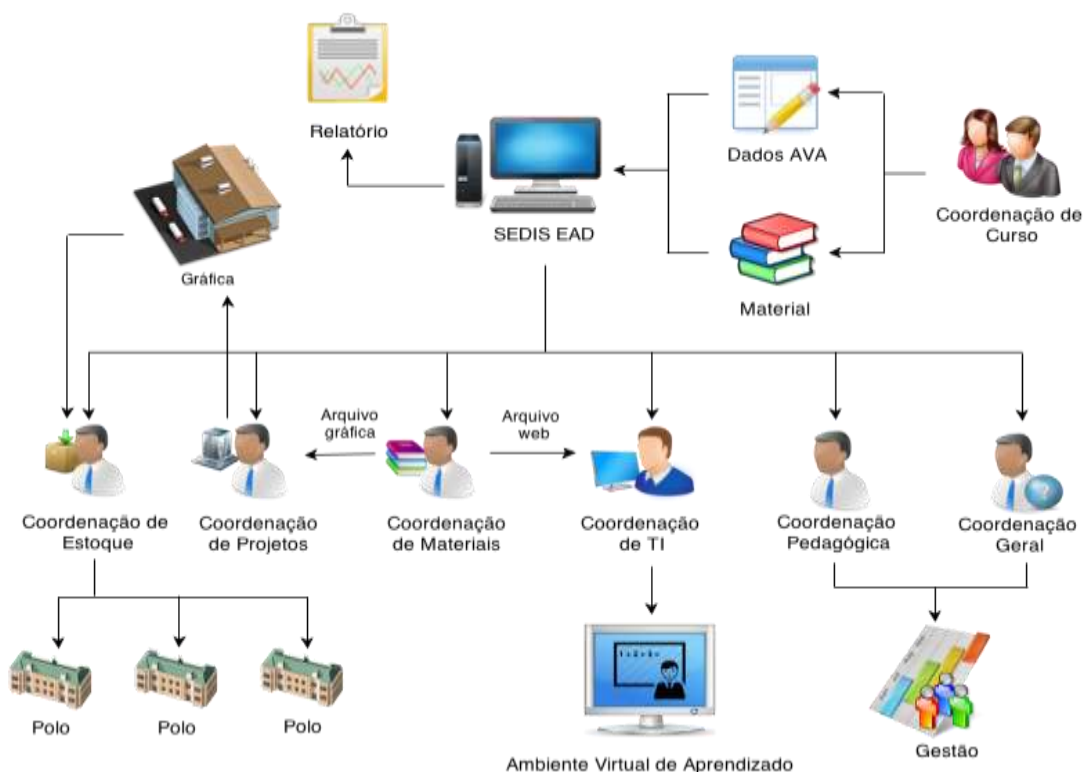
Relatório

Dados AVA

Coordenação de Curso

SEDIS EAD

Gráfica

Material

Arquivo gráfica

Arquivo web

Coordenação de Estoque

Coordenação de Projetos

Coordenação de Materiais

Coordenação de TI

Coordenação Pedagógica

Coordenação Geral

Polo

Polo

Polo

Ambiente Virtual de Aprendizado

Gestão